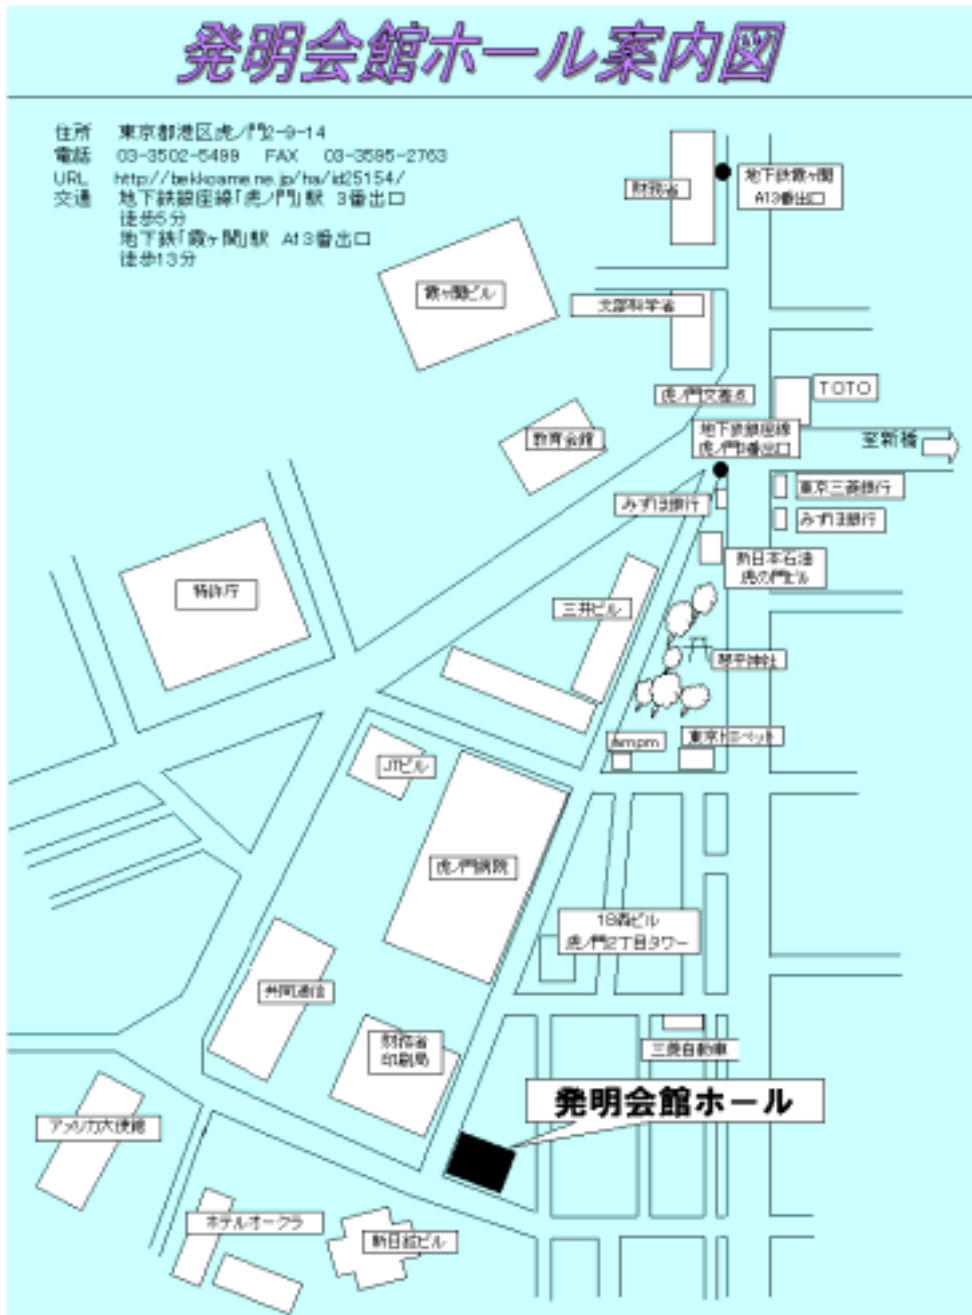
発明会館ホール案内図

住所　東京都港区虎ノ門2-9-14
電話　03-3502-5499　FAX　03-3595-2763
URL　http://bekkoame.ne.jp/ha/id25154/
交通　地下鉄銀座線「虎ノ門」駅　3番出口
徒歩5分
地下鉄「霞ヶ関」駅　A13番出口
徒歩13分

財務省
地下鉄霞ヶ関
A13番出口
霞ヶ関ビル
文部科学省
虎ノ門交差点
TOTO
教育会館
地下鉄銀座線
虎ノ門3番出口
至新橋
みずほ銀行
東京三菱銀行
みずほ銀行
新日本石油
虎の門ビル
特許庁
三井ビル
琴平神社
ampm
東京ドミノベット
JTビル
虎ノ門病院
18森ビル
虎ノ門2丁目タワー
共同通信
財務省
印刷局
三菱自動車
発明会館ホール
アメリカ大使館
ホテルオークラ
新日鉱ビル